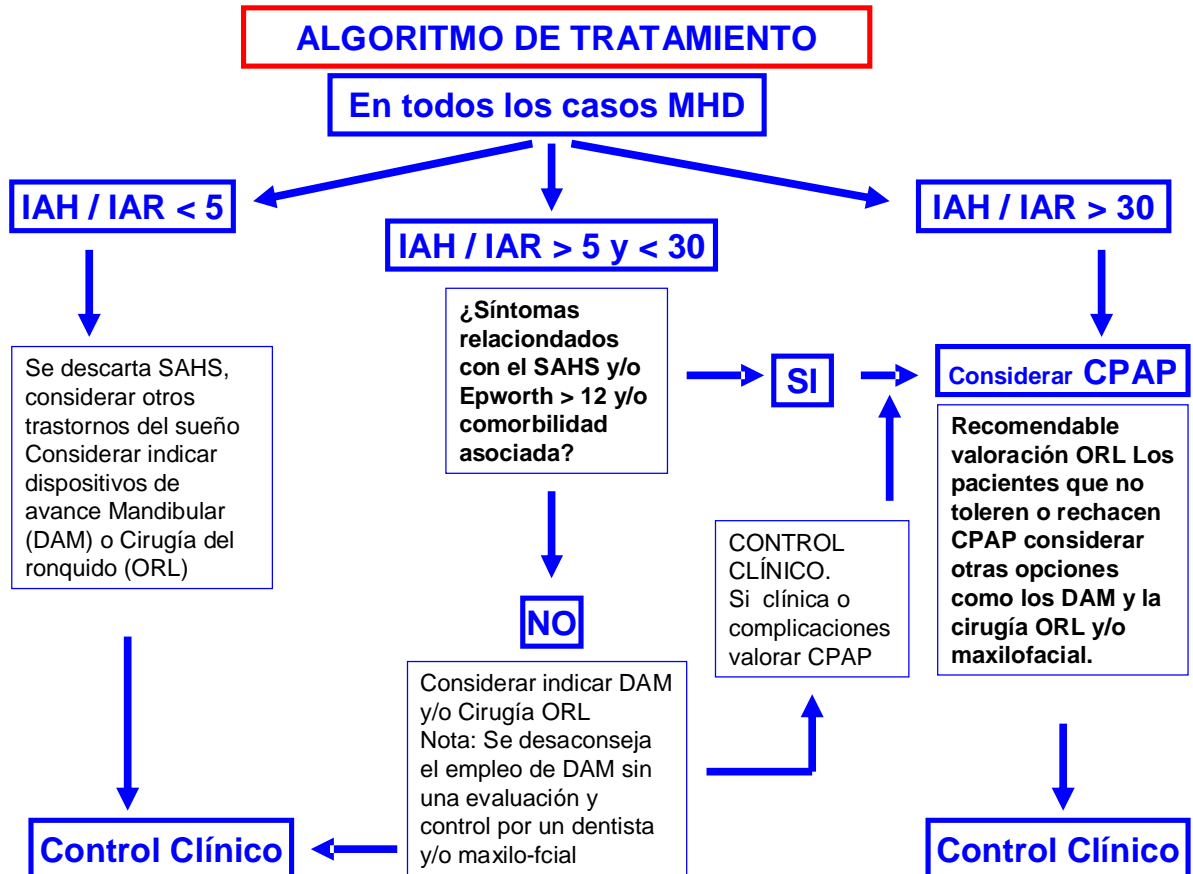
ALGORITMO DE TRATAMIENTO

En todos los casos MHD

IAH / IAR < 5

IAH / IAR > 5 y < 30

IAH / IAR > 30

Se descarta SAHS, considerar otros trastornos del sueño Considerar indicar dispositivos de avance Mandibular (DAM) o Cirugía del ronquido (ORL)

¿Síntomas relacionados con el SAHS y/o Epworth > 12 y/o comorbilidad asociada?

SI

Considerar CPAP

Recomendable valoración ORL Los pacientes que no toleren o rechacen CPAP considerar otras opciones como los DAM y la cirugía ORL y/o maxilofacial.

NO

CONTROL CLÍNICO. Si clínica o complicaciones valorar CPAP

Considerar indicar DAM y/o Cirugía ORL
Nota: Se desaconseja el empleo de DAM sin una evaluación y control por un dentista y/o maxilo-fcial

Control Clínico

Control Clínico